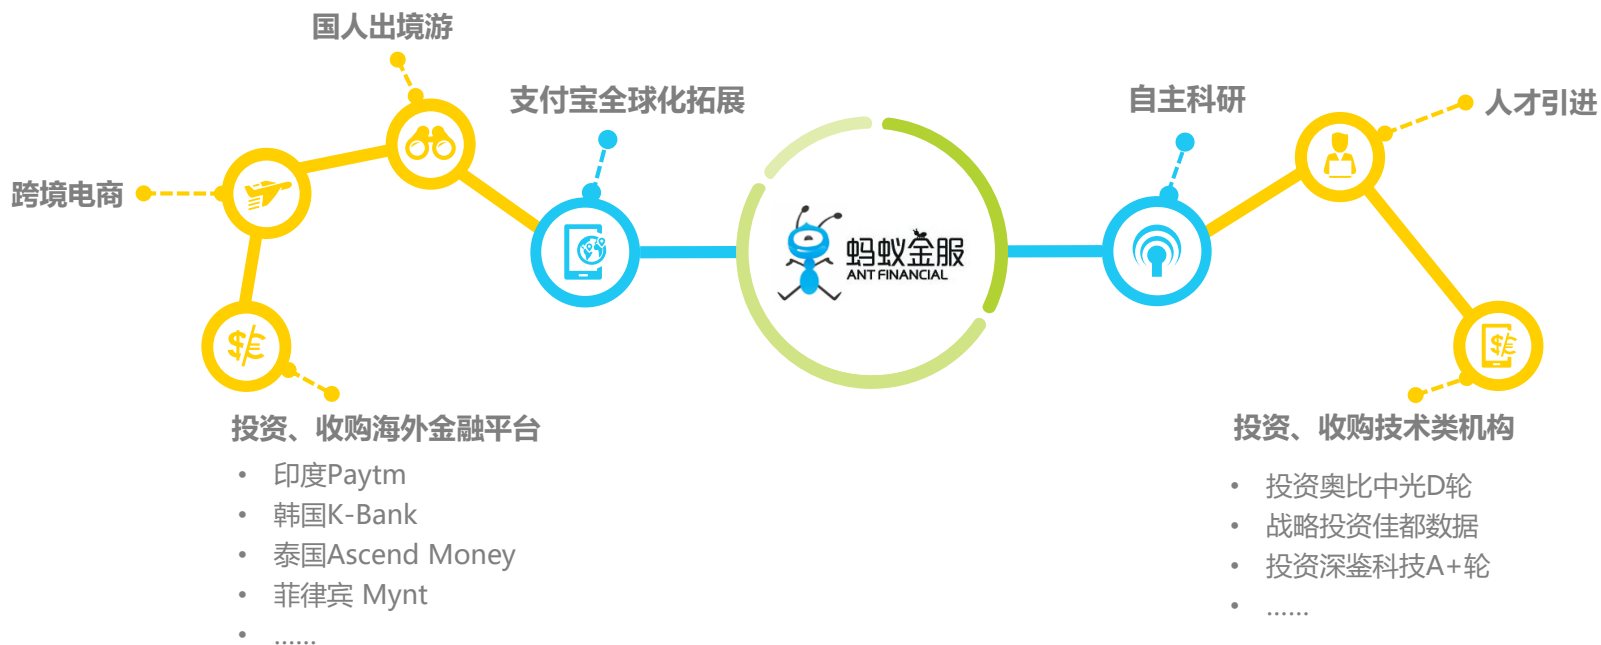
国人出境游

支付宝全球化拓展

自主科研

人才引进

跨境电商

蚂蚁金服
ANT FINANCIAL

投资、收购海外金融平台

- 印度Paytm
- 韩国K-Bank
- 泰国Ascend Money
- 菲律宾 Mynt
- ……

投资、收购技术类机构

- 投资奥比中光D轮
- 战略投资佳都数据
- 投资深鉴科技A+轮
- ……